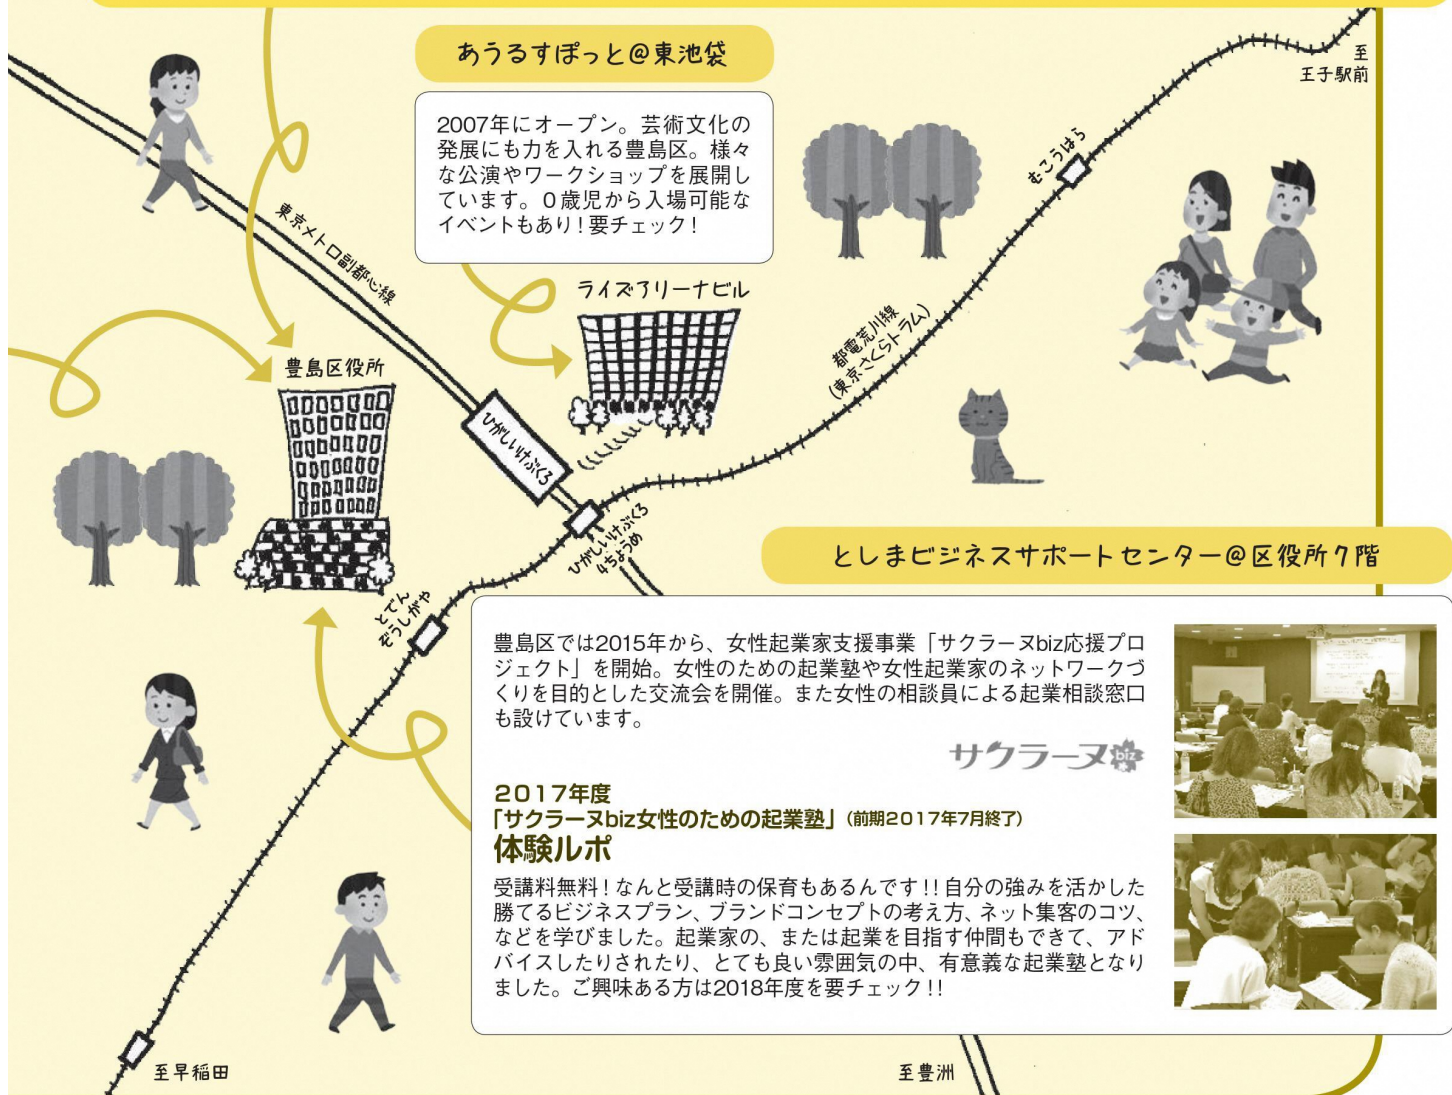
あうるすぽっと@東池袋

2007年にオープン。芸術文化の発展にも力を入れる豊島区。様々な公演やワークショップを展開しています。0歳児から入場可能なイベントもあり！要チェック！

至
王子駅前

むこうはら

東京メトロ副都心線

ライズアリーナビル

都電荒川線
(東京さくらトラム)

豊島区役所

ひがしいけぶくろ

ひがしいけぶくろ
4ちょうめ

としまビジネスサポートセンター@区役所7階

とでん
ぞうしがや

豊島区では2015年から、女性起業家支援事業「サクラーヌbiz応援プロジェクト」を開始。女性のための起業塾や女性起業家のネットワークづくりを目的とした交流会を開催。また女性の相談員による起業相談窓口も設けています。

サクラーヌ biz

2017年度
「サクラーヌbiz女性のための起業塾」(前期2017年7月終了)
体験ルポ

受講料無料！なんと受講時の保育もあるんです!!自分の強みを活かした勝てるビジネスプラン、ブランドコンセプトの考え方、ネット集客のコツ、などを学びました。起業家の、または起業を目指す仲間もできて、アドバイスしたりされたり、とても良い雰囲気の中、有意義な起業塾となりました。ご興味ある方は2018年度を要チェック!!

至早稲田

至豊洲